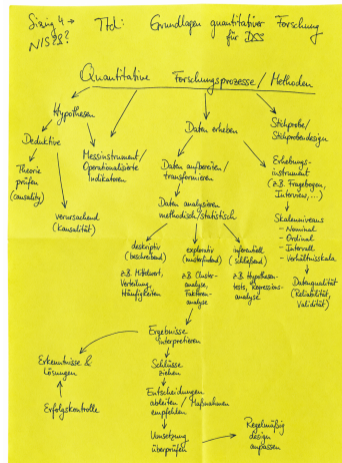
Sitzung 4 → NIS??

Titel: Grundlagen quantitativer Forschung für DSS

Quantitative Forschungsprozesse / Methoden

Hypothesen

Daten erheben

Stichprobe / Stichprobendesign

Deduktive

Messinstrument / Operationalisierte Indikatoren

Theorie prüfen (causality)

verursachend (Kausalität)

Daten aufbereiten / transformieren

Erhebungsinstrument (z.B. Fragebogen, Interview, ...)

Daten analysieren methodisch/statistisch

Skalenniveaus
- Nominal
- Ordinal
- Intervall
- Verhältnisskala

deskriptiv (beschreibend)

z.B. Mittelwert, Verteilung, Häufigkeiten

explorativ (entdeckend)

z.B. Cluster-analyse, Faktoren-analyse

inferentiell (schließend)

z.B. Hypothesen-tests, Regressions-analyse

Datenqualität (Reliabilität, Validität)

Ergebnisse interpretieren

Erkenntnisse & Lösungen

Schlüsse ziehen

Erfolgskontrolle

Entscheidungen ableiten / Maßnahmen empfehlen

Umsetzung überprüfen

Regelmäßig design anpassen